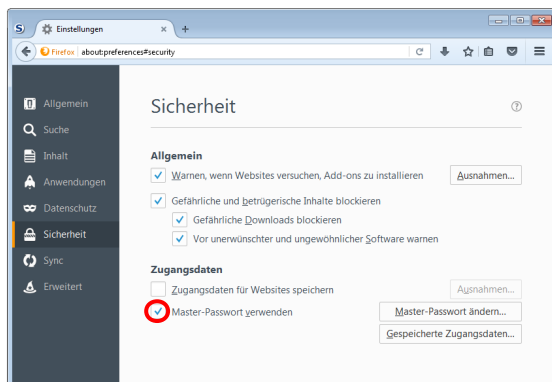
S Einstellungen × +

Firefox about:preferences#security

Allgemein
Suche
Inhalt
Anwendungen
Datenschutz
Sicherheit
Sync
Erweitert

Sicherheit

Allgemein

Warnen, wenn Websites versuchen, Add-ons zu installieren
Ausnahmen...

Gefährliche und betrügerische Inhalte blockieren
Gefährliche Downloads blockieren
Vor unerwünschter und ungewöhnlicher Software warnen

Zugangsdaten

Zugangsdaten für Websites speichern
Ausnahmen...

Master-Passwort verwenden
Master-Passwort ändern...
Gespeicherte Zugangsdaten...